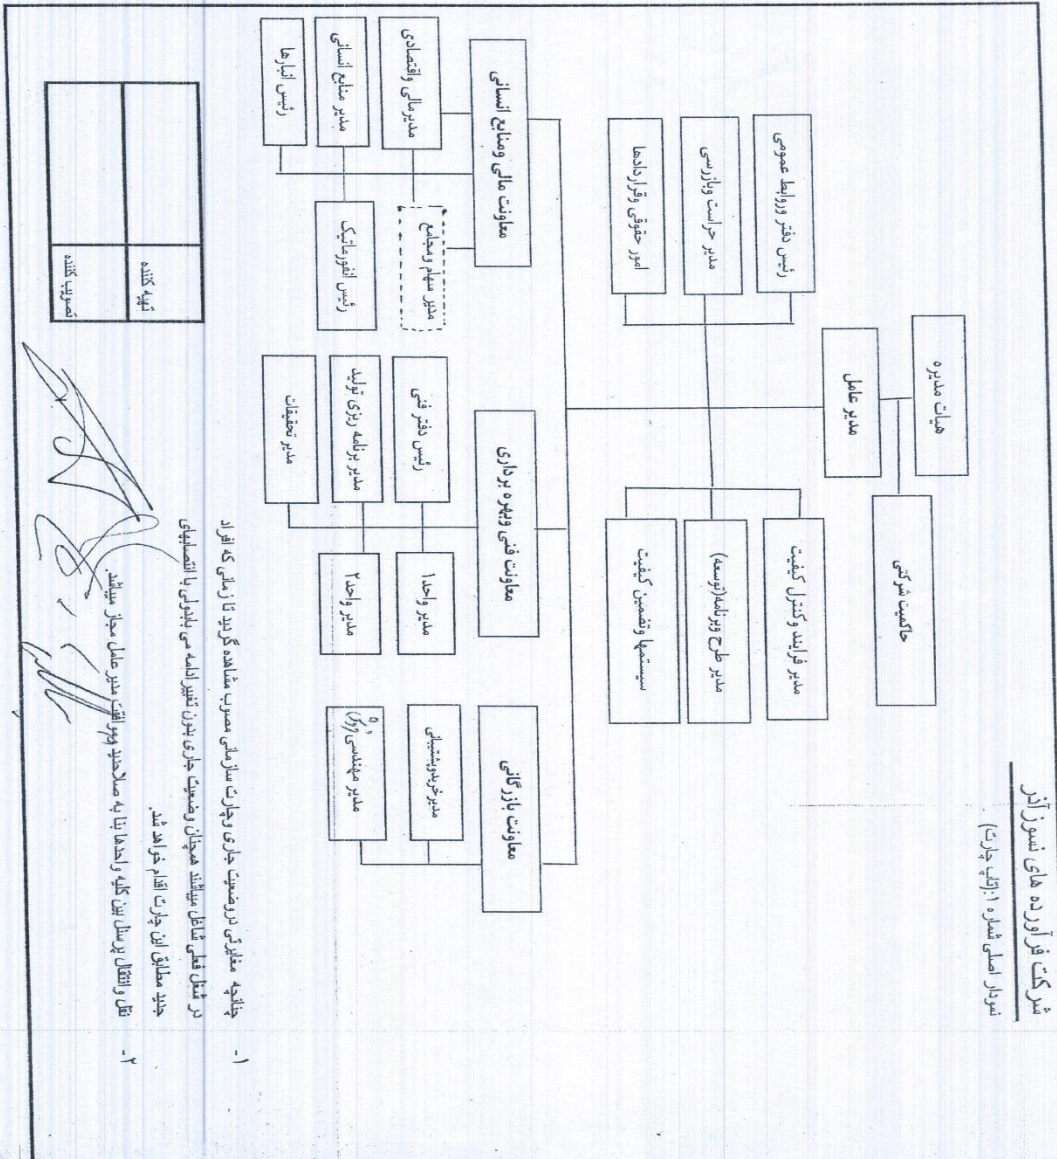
شرکت فرآورده های نسوز آذر

نمودار اصلی شماره ۱ (قالب جاری)

هیات مدیره

حاکمیت شرکتی

مدیر عامل

رئیس دفتر وروابط عمومی

مدیر حراست وبازرسی

امور حقوقی وقراردادها

مدیر فرایند وکنترل کیفیت

مدیر طرح وبرنامه(توسعه)

سیستمها وتضمین کیفیت

معاونت مالی ومنابع انسانی

مدیرمالی واقتصادی

مدیر منابع انسانی

رئیس انبارها

مدیر سهام ومجامع

رئیس انفورماتیک

معاونت فنی وبهره برداری

رئیس دفتر فنی

مدیر برنامه ریزی تولید

مدیر تحقیقات

مدیر واحد۱

مدیر واحد۲

معاونت بازرگانی

مدیرخرید وپشتیبانی

مدیر مهندسی ارزش

۱- چنانچه مغایرتی در وضعیت جاری و چارت سازمانی مصوب مشاهده گردید تا زمانی که افراد در شغل فعلی شاغل میباشند همچنان وضعیت جاری بدون تغییر ادامه می یابد ولی با انتصابهای جدید مطابق این چارت اقدام خواهد شد.

۲- نقل و انتقال پرسنل بین کلیه واحدها بنا به صلاحدید و موافقت مدیر عامل مجاز میباشد.

تهیه کننده

تصویب کننده